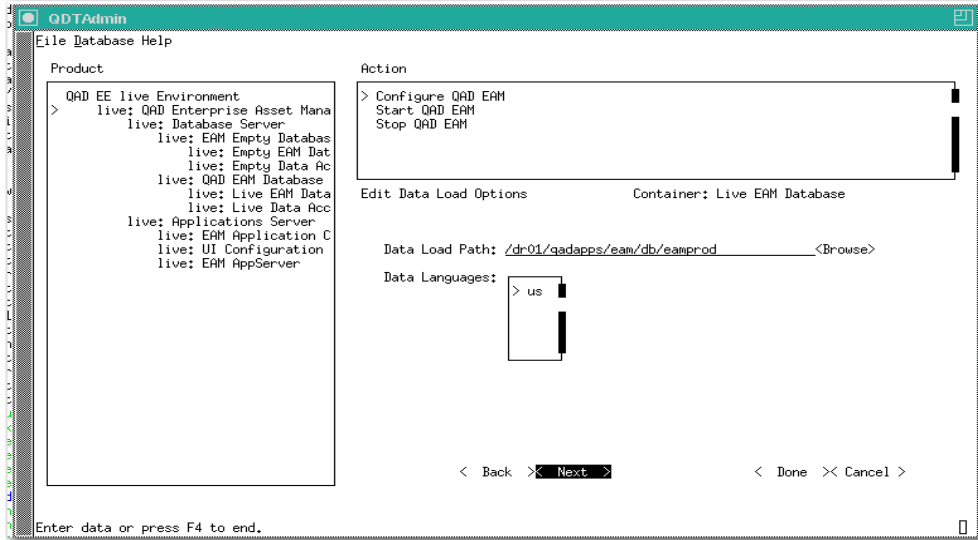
QDTAdmin

File Database Help

Product

QAD EE live Environment
> live: QAD Enterprise Asset Mana
live: Database Server
live: EAM Empty Databas
live: Empty EAM Dat
live: Empty Data Ac
live: QAD EAM Database
live: Live EAM Data
live: Live Data Acc
live: Applications Server
live: EAM Application C
live: UI Configuration
live: EAM AppServer

Action

> Configure QAD EAM
Start QAD EAM
Stop QAD EAM

Edit Data Load Options

Container: Live EAM Database

Data Load Path: /dr01/qadapps/eam/db/eamprod <Browse>

Data Languages: > us

< Back > < Next > < Done > < Cancel >

Enter data or press F4 to end.